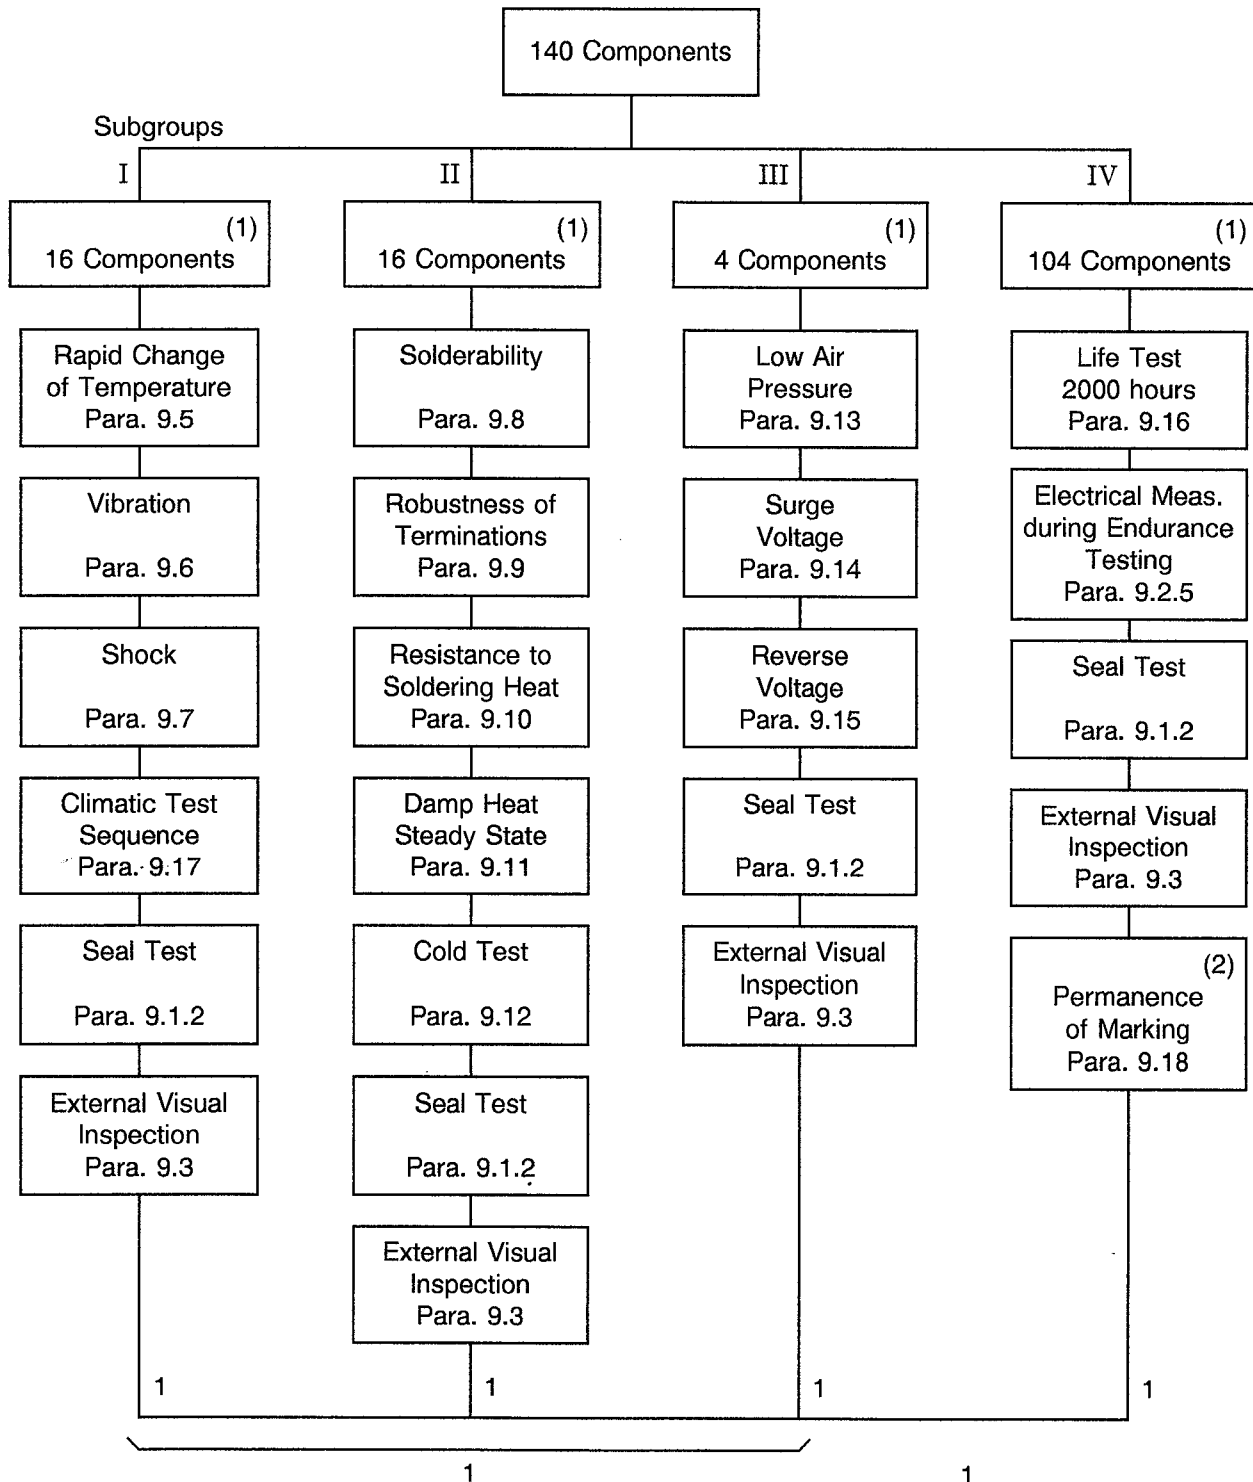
140 Components

Subgroups

I

(1)
16 Components

Rapid Change of Temperature Para. 9.5

Vibration

Para. 9.6

Shock

Para. 9.7

Climatic Test Sequence Para. 9.17

Seal Test

Para. 9.1.2

External Visual Inspection Para. 9.3

II

(1)
16 Components

Solderability

Para. 9.8

Robustness of Terminations Para. 9.9

Resistance to Soldering Heat Para. 9.10

Damp Heat Steady State Para. 9.11

Cold Test

Para. 9.12

Seal Test

Para. 9.1.2

External Visual Inspection Para. 9.3

III

(1)
4 Components

Low Air Pressure Para. 9.13

Surge Voltage Para. 9.14

Reverse Voltage Para. 9.15

Seal Test

Para. 9.1.2

External Visual Inspection Para. 9.3

IV

(1)
104 Components

Life Test 2000 hours Para. 9.16

Electrical Meas. during Endurance Testing Para. 9.2.5

Seal Test

Para. 9.1.2

External Visual Inspection Para. 9.3

(2)
Permanence of Marking Para. 9.18

1

1

1

1

1

1